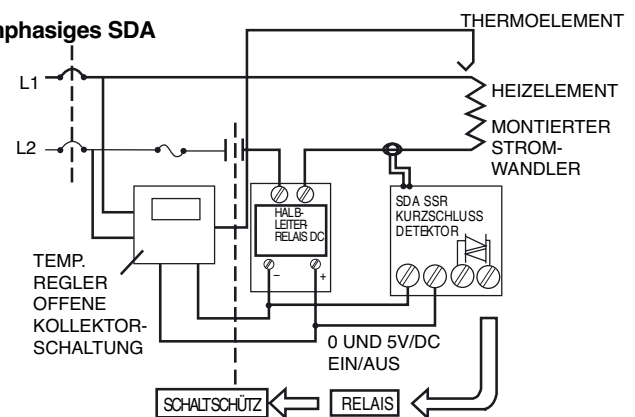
phasiges SDA

THERMOELEMENT

L1

HEIZELEMENT

L2

MONTIERTER STROM-WANDLER

HALB-LEITER RELAIS DC

– +

SDA SSR KURZSCHLUSS DETEKTOR

TEMP. REGLER OFFENE KOLLEKTOR-SCHALTUNG

0 UND 5V/DC EIN/AUS

SCHALTSCHÜTZ

RELAIS